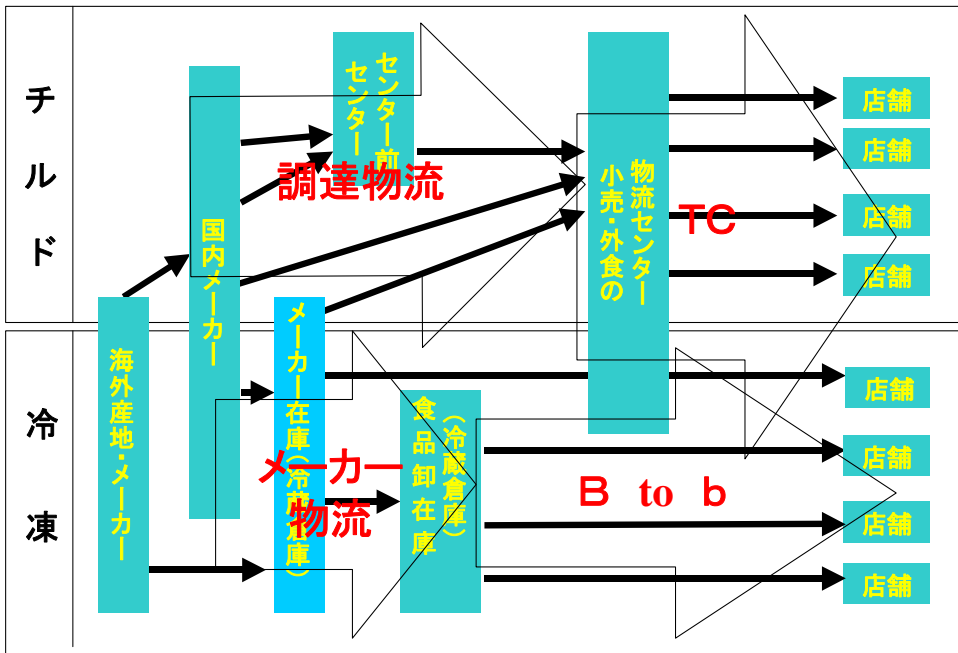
チルド

冷凍

海外産地・メーカー

国内メーカー

センター前センター

調達物流

小売・外食の物流センター

TC

メーカー在庫（冷蔵庫）

メーカー物流

食品卸在庫（冷蔵倉庫）

B to b

店舗
店舗
店舗
店舗
店舗
店舗
店舗
店舗